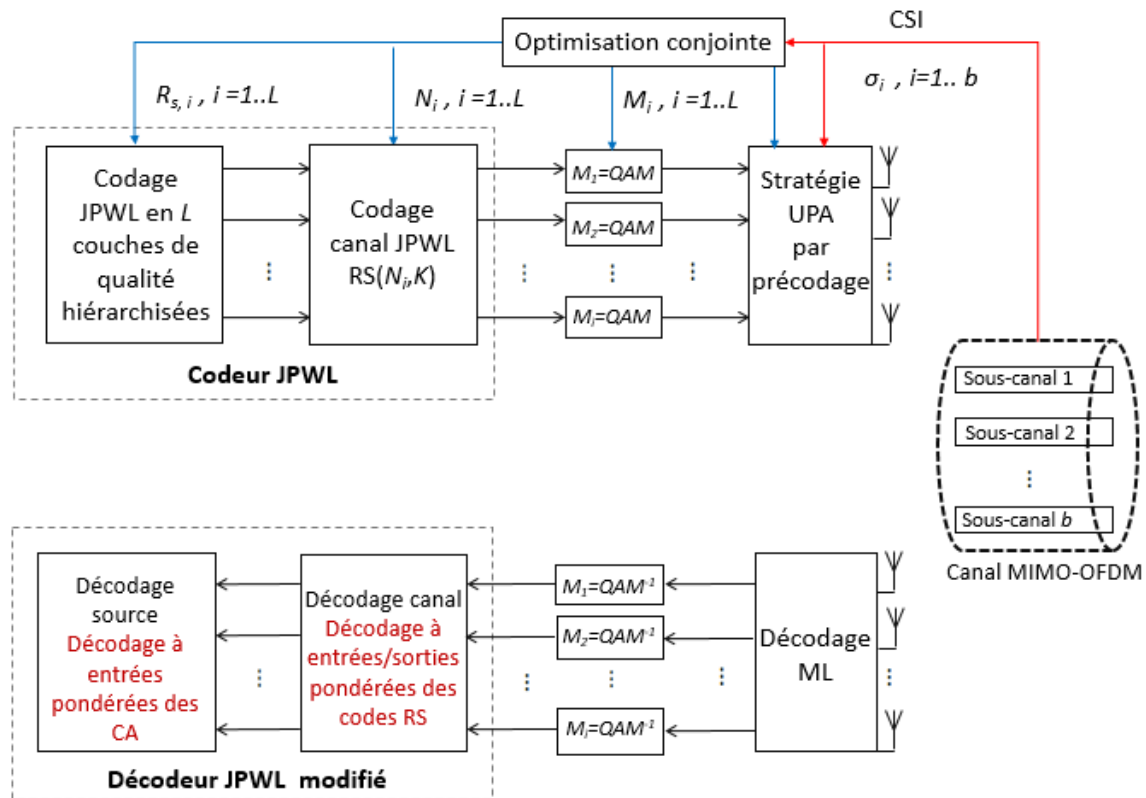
CSI

Optimisation conjointe

$R_{s,i}$ , $i$ =1..$L$

$N_i$ , $i$ =1..$L$

$M_i$ , $i$ =1..$L$

$\sigma_i$ , $i$=1.. $b$

Codage JPWL en $L$ couches de qualité hiérarchisées

⋮

Codage canal JPWL RS($N_i$,$K$)

⋮

$M_1$=QAM

$M_2$=QAM

⋮

$M_l$=QAM

⋮

Stratégie UPA par précodage

⋮

Codeur JPWL

Sous-canal 1

Sous-canal 2

⋮

Sous-canal $b$

Canal MIMO-OFDM

Décodage source
Décodage à entrées pondérées des CA

⋮

Décodage canal
Décodage à entrées/sorties pondérées des codes RS

⋮

$M_1$=QAM$^{-1}$

$M_2$=QAM$^{-1}$

⋮

$M_l$=QAM$^{-1}$

⋮

Décodage ML

Décodeur JPWL modifié